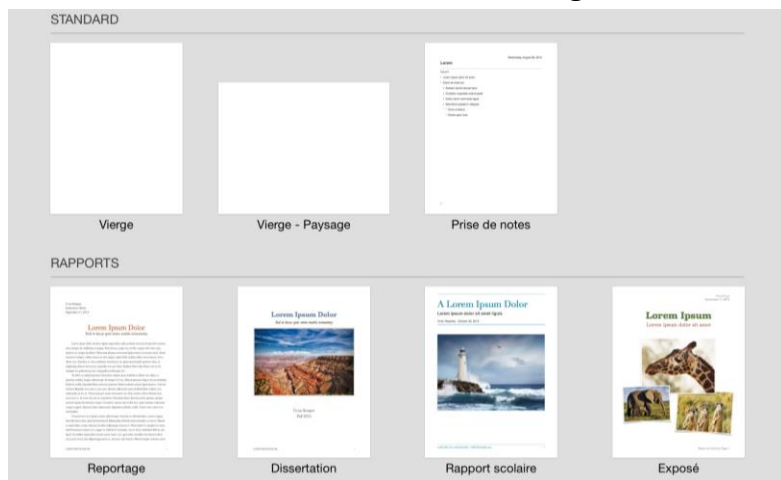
STANDARD

Vierge

Vierge - Paysage

Lorem

Prise de notes

RAPPORTS

Lorem Ipsum Dolor

Reportage

Lorem Ipsum Dolor

Dissertation

A Lorem Ipsum Dolor

Lorem ipsum dolor sit amet ligula

Rapport scolaire

Lorem Ipsum

Lorem ipsum dolor sit amet

Exposé